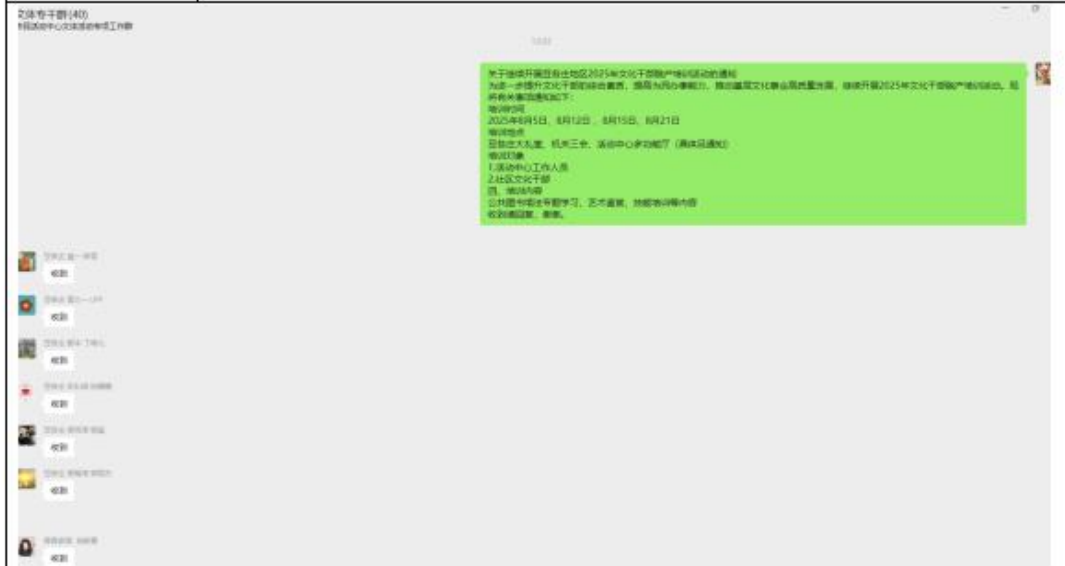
文体专干群(40)
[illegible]活动中心文体活动专项工作群

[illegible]

关于继续开展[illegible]地区2025年文化干部职业培训活动的通知
为进一步提升文化干部的综合素质，提高为民办事能力，推动基层文化事业高质量发展，继续开展2025年文化干部职业培训活动，现将有关事项通知如下：
培训时间
2025年8月5日、8月12日、8月15日、8月21日
培训地点
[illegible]大礼堂、机关三会、活动中心多功能厅（具体另通知）
培训对象
1.活动中心工作人员
2.社区文化干部
四、培训内容
公共图书馆法专题学习、艺术鉴赏、技能培训等内容
收到请回复，谢谢。

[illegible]
收到

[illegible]
收到

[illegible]
收到

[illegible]
收到

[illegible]
收到

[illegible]
收到

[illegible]
收到